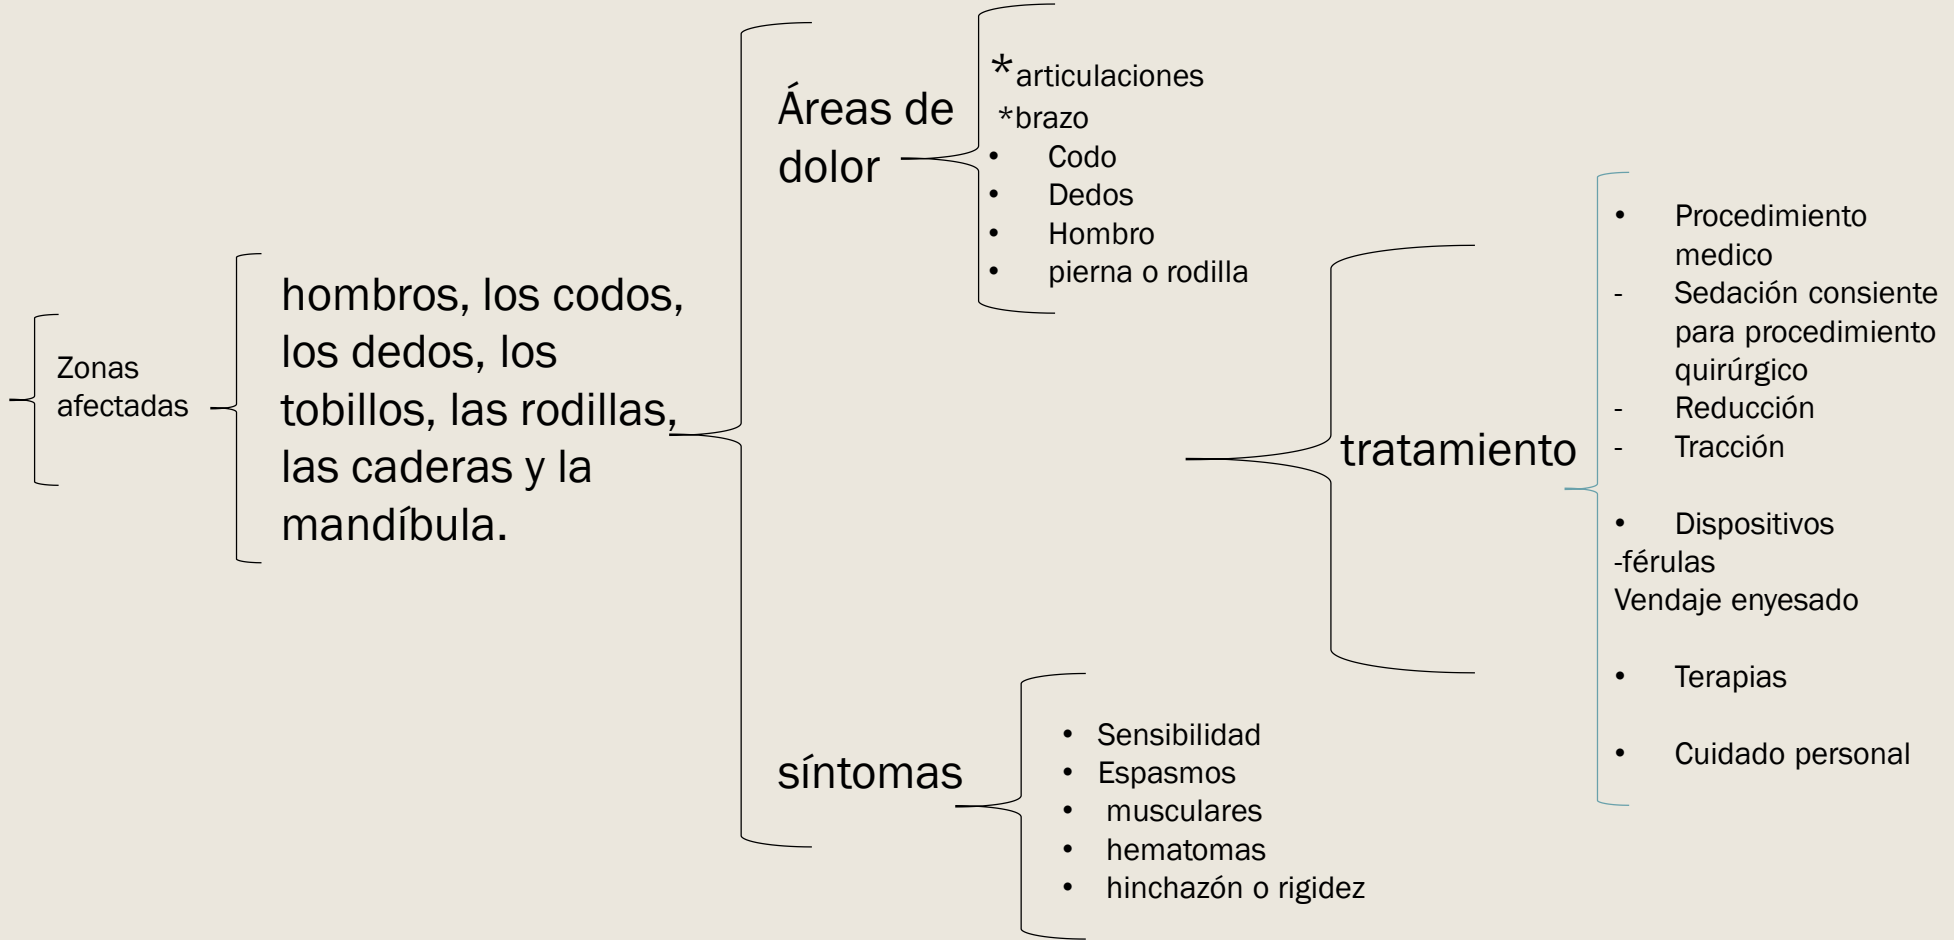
Zonas afectadas

hombros, los codos, los dedos, los tobillos, las rodillas, las caderas y la mandíbula.

Áreas de dolor

*articulaciones
*brazo
• Codo
• Dedos
• Hombro
• pierna o rodilla

síntomas

• Sensibilidad
• Espasmos
• musculares
• hematomas
• hinchazón o rigidez

tratamiento

• Procedimiento medico
- Sedación consiente para procedimiento quirúrgico
- Reducción
- Tracción

• Dispositivos
-férulas
Vendaje enyesado

• Terapias

• Cuidado personal